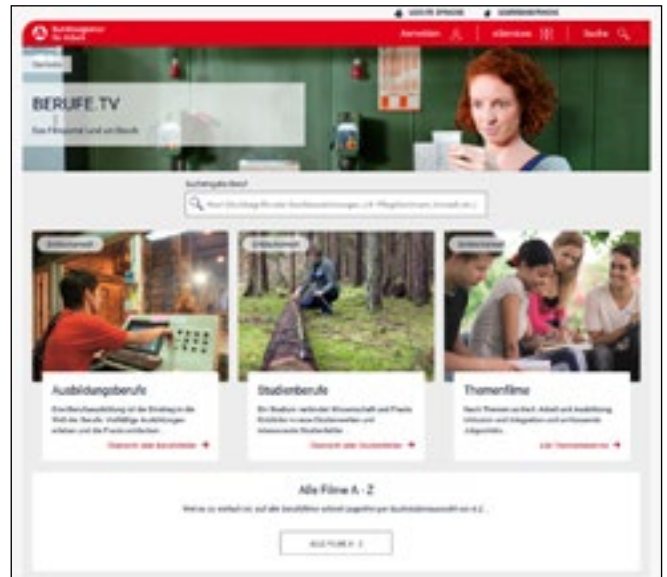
LEICHTE SPRACHE GEBÄRDENSPRACHE

Bundesagentur für Arbeit

Anmelden Alle Themen Suche

Startseite

BERUFE.TV

Das Filmportal rund um Berufe

Suchanfrage Beruf

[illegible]

Entdecken Entdecken Entdecken

Ausbildungsberufe

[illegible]

Übersicht aller Berufsfilme

Studienberufe

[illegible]

Übersicht aller Studienfilme

Themenfilme

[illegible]

Alle Themenfilme

Alle Filme A - Z

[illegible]

ALLE FILME A - Z